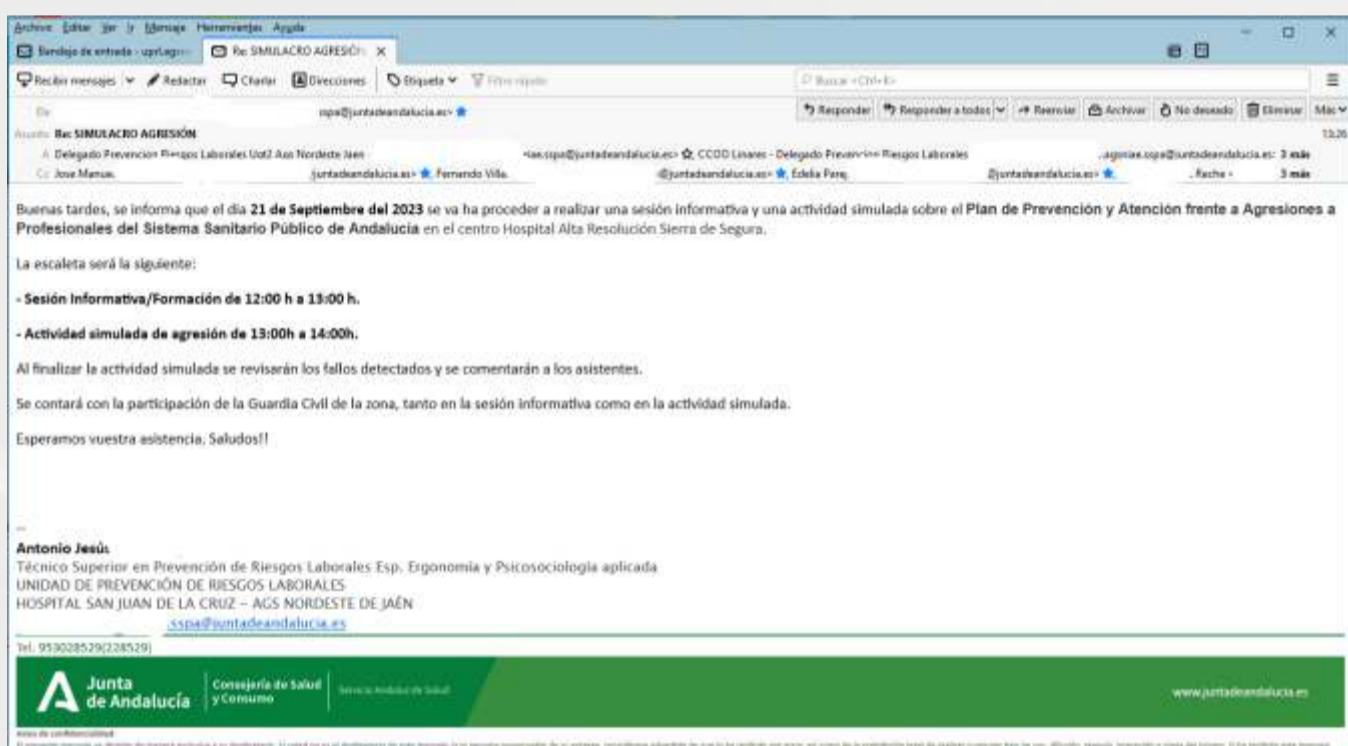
Archivo Editar Ver Ir Mensaje Herramientas Ayuda

Bandeja de entrada - upri.ags... Re: SIMULACRO AGRESIÓN ×

Recibir mensajes ✓ Redactar Chatear Direcciones Etiqueta ✓ Filtro rápido

Buscar <Ctrl+K>

De ssps@juntadeandalucia.es

Responder Responder a todos Reenviar Archivar No deseado Eliminar Más

Asunto Re: SIMULACRO AGRESIÓN 13:26

A Delegado Prevencion Riesgos Laborales Uot2 Ass Nordeste Jaen ...ae.sspa@juntadeandalucia.es CCOO Linares - Delegado Prevencion Riesgos Laborales ...agsnjae.sspa@juntadeandalucia.es 3 más

Cc Jose Manuel ...juntadeandalucia.es Fernando Villa ...@juntadeandalucia.es Edelia Pere ...@juntadeandalucia.es ...Rache 3 más

Buenas tardes, se informa que el día 21 de Septiembre del 2023 se va ha proceder a realizar una sesión informativa y una actividad simulada sobre el Plan de Prevención y Atención frente a Agresiones a Profesionales del Sistema Sanitario Público de Andalucía en el centro Hospital Alta Resolución Sierra de Segura.

La escaleta será la siguiente:

- Sesión Informativa/Formación de 12:00 h a 13:00 h.

- Actividad simulada de agresión de 13:00h a 14:00h.

Al finalizar la actividad simulada se revisarán los fallos detectados y se comentarán a los asistentes.

Se contará con la participación de la Guardia Civil de la zona, tanto en la sesión informativa como en la actividad simulada.

Esperamos vuestra asistencia. Saludos!!

--
Antonio Jesús
Técnico Superior en Prevención de Riesgos Laborales Esp. Ergonomía y Psicosociología aplicada
UNIDAD DE PREVENCIÓN DE RIESGOS LABORALES
HOSPITAL SAN JUAN DE LA CRUZ – AGS NORDESTE DE JAÉN
...sspa@juntadeandalucia.es
Tel. 953028529(228529)

Junta de Andalucía Consejería de Salud y Consumo Servicio Andaluz de Salud www.juntadeandalucia.es

Aviso de confidencialidad
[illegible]